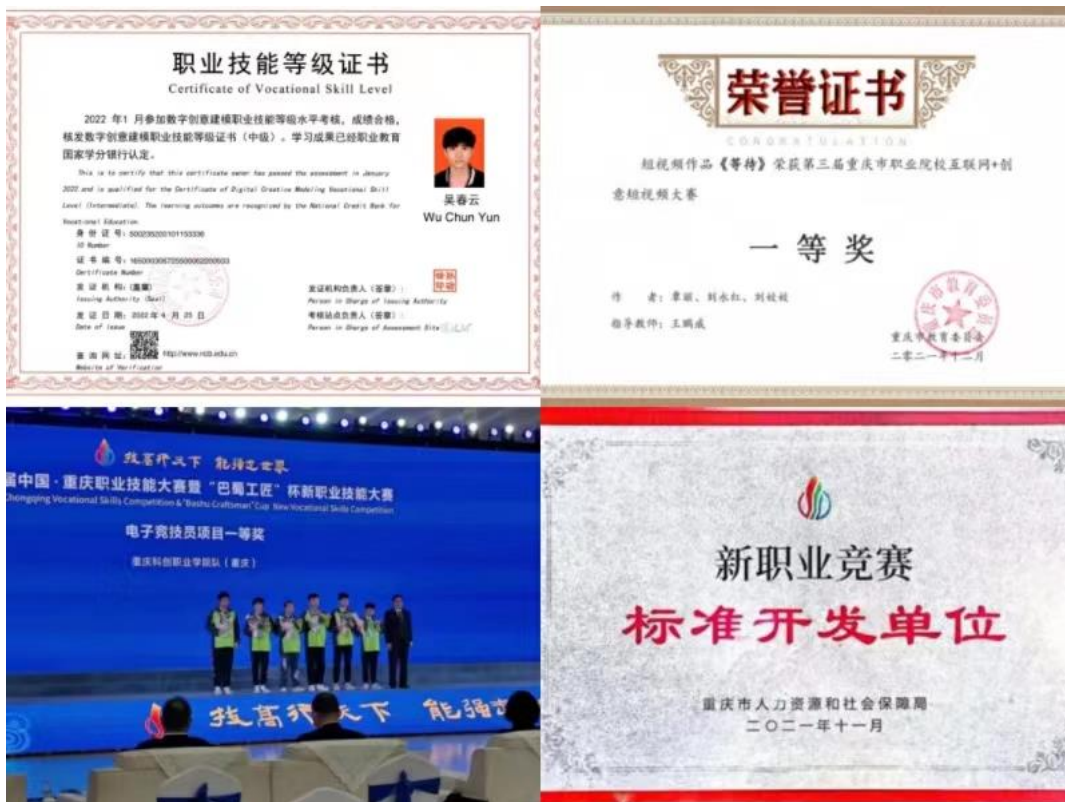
职业技能等级证书
Certificate of Vocational Skill Level

2022 年1 月参加数字创意建模职业技能等级水平考核，成绩合格，核发数字创意建模职业技能等级证书（中级）。学习成果已经职业教育国家学分银行认定。

This is to certify that this certificate owner has passed the assessment in January 2022 and is qualified for the Certificate of Digital Creative Modeling Vocational Skill Level (Intermediate). The learning outcomes are recognized by the National Credit Bank for Vocational Education.

吴春云
Wu Chun Yun

身份证号：500235200101153336
ID Number
证书编号：1650003067055000062050503
Certificate Number
发证机构：(盖章)
Issuing Authority (Seal)
发证日期：2022 年 4 月 25 日
Date of Issue
查询网址：http://www.ncb.edu.cn
Website of Verification

发证机构负责人（签章）：
Person in Charge of Issuing Authority
考核站点负责人（签章）：
Person in Charge of Assessment Site

荣誉证书
CONGRATULATION
短视频作品《等待》荣获第三届重庆市职业院校互联网+创意短视频大赛
一等奖
作 者：覃丽、刘永红、刘姣姣
指导教师：王鹏成
重庆市教育委员会
二零二一年十二月

技高行天下 能强走世界
届中国·重庆职业技能大赛暨“巴蜀工匠”杯新职业技能大赛
Chongqing Vocational Skills Competition & "Bashu Craftsman" Cup New Vocational Skills Competition
电子竞技员项目一等奖
重庆科创职业学院队（重庆）
技高行天下 能强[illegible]

新职业竞赛
标准开发单位
重庆市人力资源和社会保障局
二〇二一年十一月